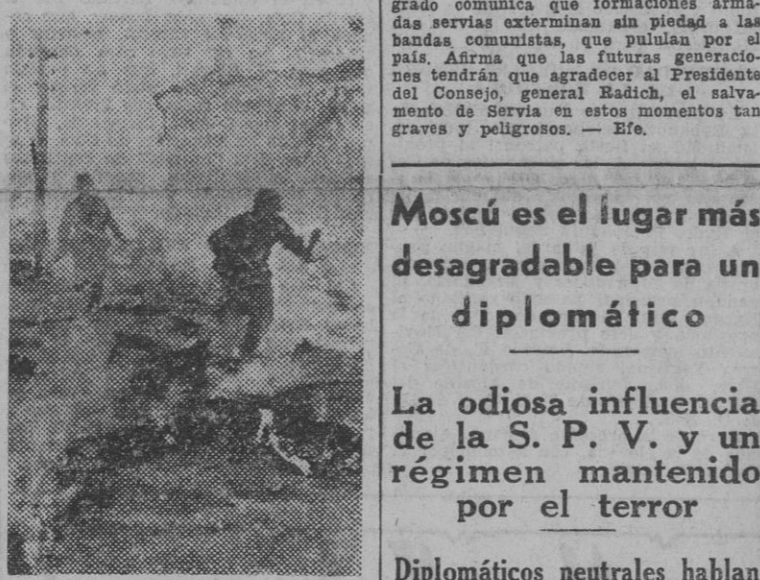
grado comunica que formaciones armadas servias exterminan sin piedad a las bandas comunistas, que pululan por el país. Afirma que las futuras generaciones tendrán que agradecer al Presidente del Consejo, general Radich, el salvamento de Servia en estos momentos tan graves y peligrosos. — Efe.

Moscú es el lugar más desagradable para un diplomático

La odiosa influencia de la S. P. V. y un régimen mantenido por el terror

Diplomáticos neutrales hablan